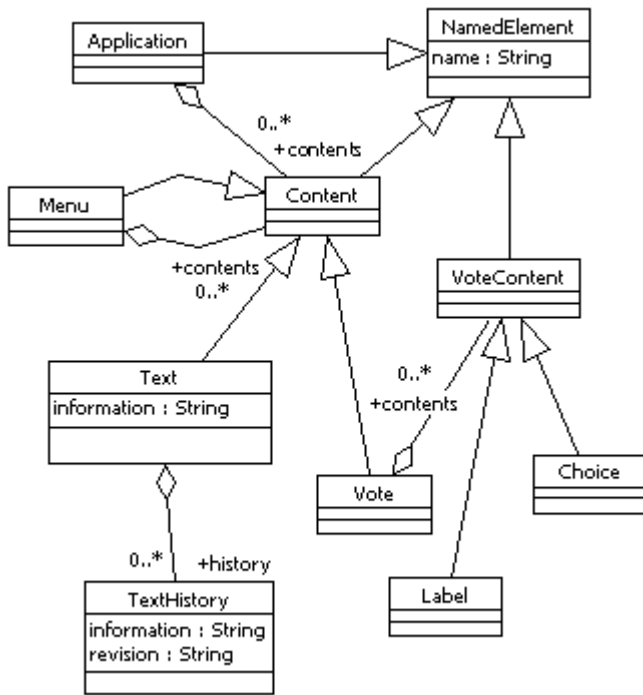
Application

NamedElement
name : String

0..*
+contents

Menu

Content

+contents
0..*

VoteContent

Text
information : String

0..*
+contents

Choice

Vote

0..*
+history

TextHistory
information : String
revision : String

Label